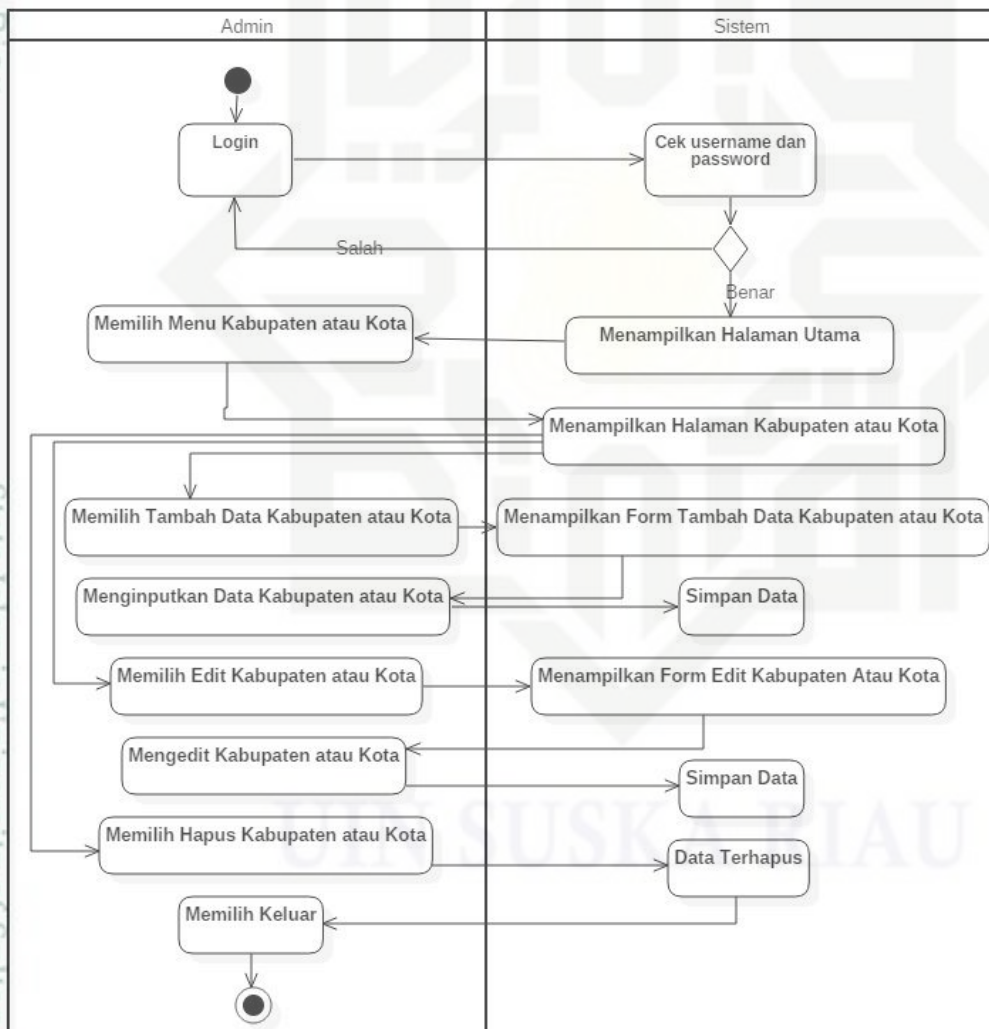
Admin

Sistem

Login

Cek username dan password

Salah

Benar

Memilih Menu Kabupaten atau Kota

Menampilkan Halaman Utama

Menampilkan Halaman Kabupaten atau Kota

Memilih Tambah Data Kabupaten atau Kota

Menampilkan Form Tambah Data Kabupaten atau Kota

Menginputkan Data Kabupaten atau Kota

Simpan Data

Memilih Edit Kabupaten atau Kota

Menampilkan Form Edit Kabupaten Atau Kota

Mengedit Kabupaten atau Kota

Simpan Data

Memilih Hapus Kabupaten atau Kota

Data Terhapus

Memilih Keluar

UIN SUSKA RIAU